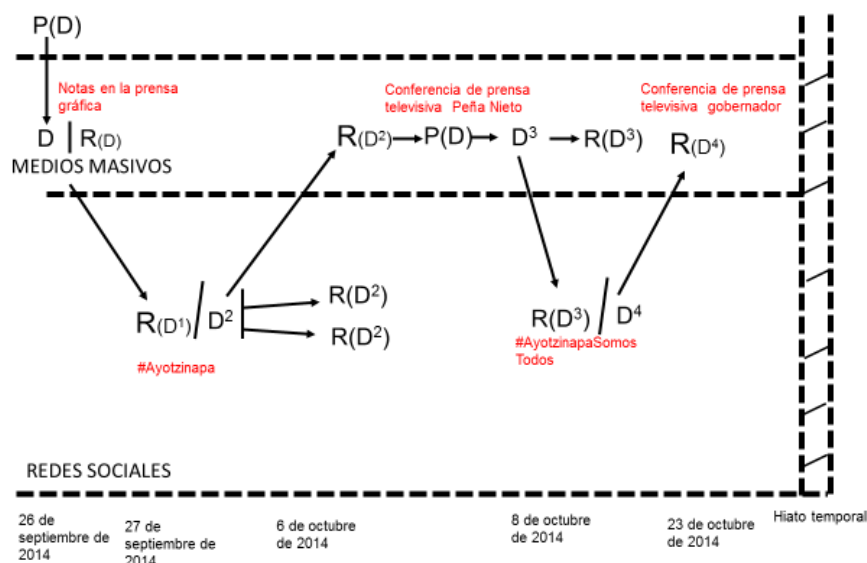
P(D)

Notas en la prensa gráfica

D | R(D)

MEDIOS MASIVOS

Conferencia de prensa televisiva Peña Nieto

R(D²) P(D) D³ R(D³)

Conferencia de prensa televisiva gobernador

R(D⁴)

R(D¹) / D²

R(D²)

R(D²)

#Ayotzinapa

R(D³) / D⁴

#AyotzinapaSomos Todos

REDES SOCIALES

26 de septiembre de 2014

27 de septiembre de 2014

6 de octubre de 2014

8 de octubre de 2014

23 de octubre de 2014

Hiato temporal